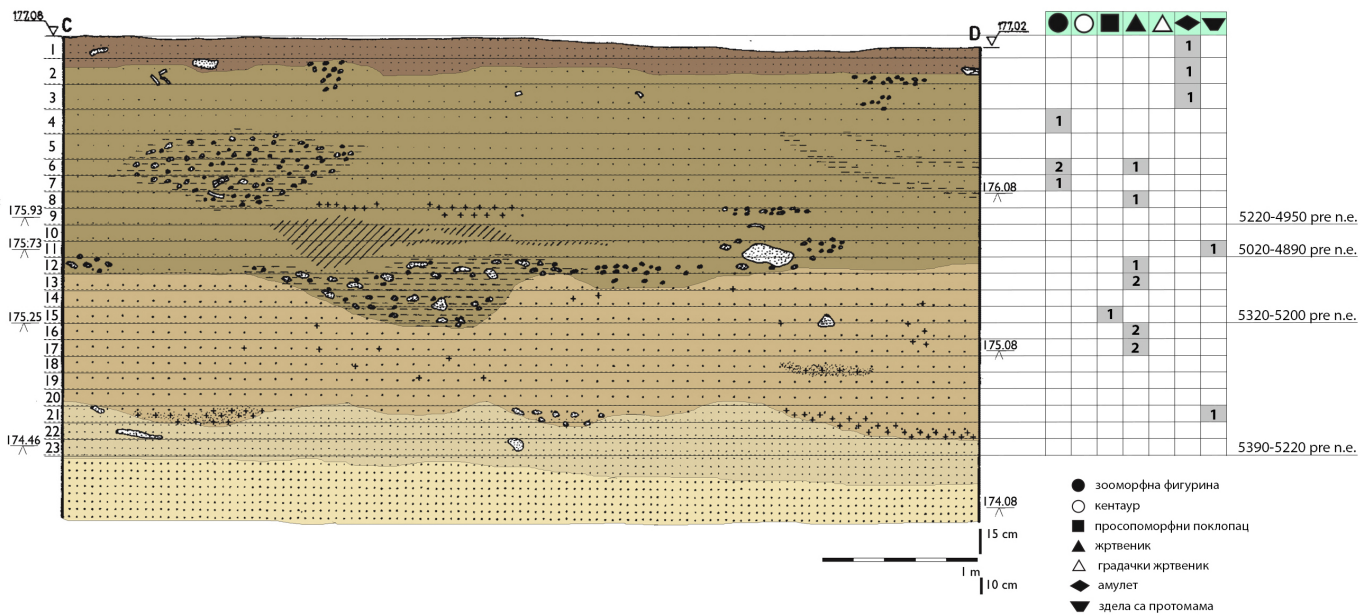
177.08
C
D
177.02
1
2
3
4
5
6
7
8
9
10
11
12
13
14
15
16
17
18
19
20
21
22
23
175.93
175.73
175.25
174.46
176.08
175.08
174.08

| ● | ○ | ■ | ▲ | △ | ◆ | ▼ |  |
|---|---|---|---|---|---|---|---|
|  |  |  |  |  | 1 |  |  |
|  |  |  |  |  | 1 |  |  |
|  |  |  |  |  | 1 |  |  |
| 1 |  |  |  |  |  |  |  |
|  |  |  |  |  |  |  |  |
| 2 |  |  | 1 |  |  |  |  |
| 1 |  |  |  |  |  |  |  |
|  |  |  | 1 |  |  |  |  |
|  |  |  |  |  |  |  | 5220-4950 pre n.e. |
|  |  |  |  |  |  |  |  |
|  |  |  |  |  |  | 1 | 5020-4890 pre n.e. |
|  |  |  | 1 |  |  |  |  |
|  |  |  | 2 |  |  |  |  |
|  |  |  |  |  |  |  |  |
|  |  | 1 |  |  |  |  | 5320-5200 pre n.e. |
|  |  |  | 2 |  |  |  |  |
|  |  |  | 2 |  |  |  |  |
|  |  |  |  |  |  |  |  |
|  |  |  |  |  |  |  |  |
|  |  |  |  |  |  |  |  |
|  |  |  |  |  |  | 1 |  |
|  |  |  |  |  |  |  |  |
|  |  |  |  |  |  |  | 5390-5220 pre n.e. |

● зооморфна фигурина
○ кентаур
■ просопоморфни поклопац
▲ жртвеник
△ градачки жртвеник
◆ амулет
▼ здела са протомама

15 cm
1 m
10 cm